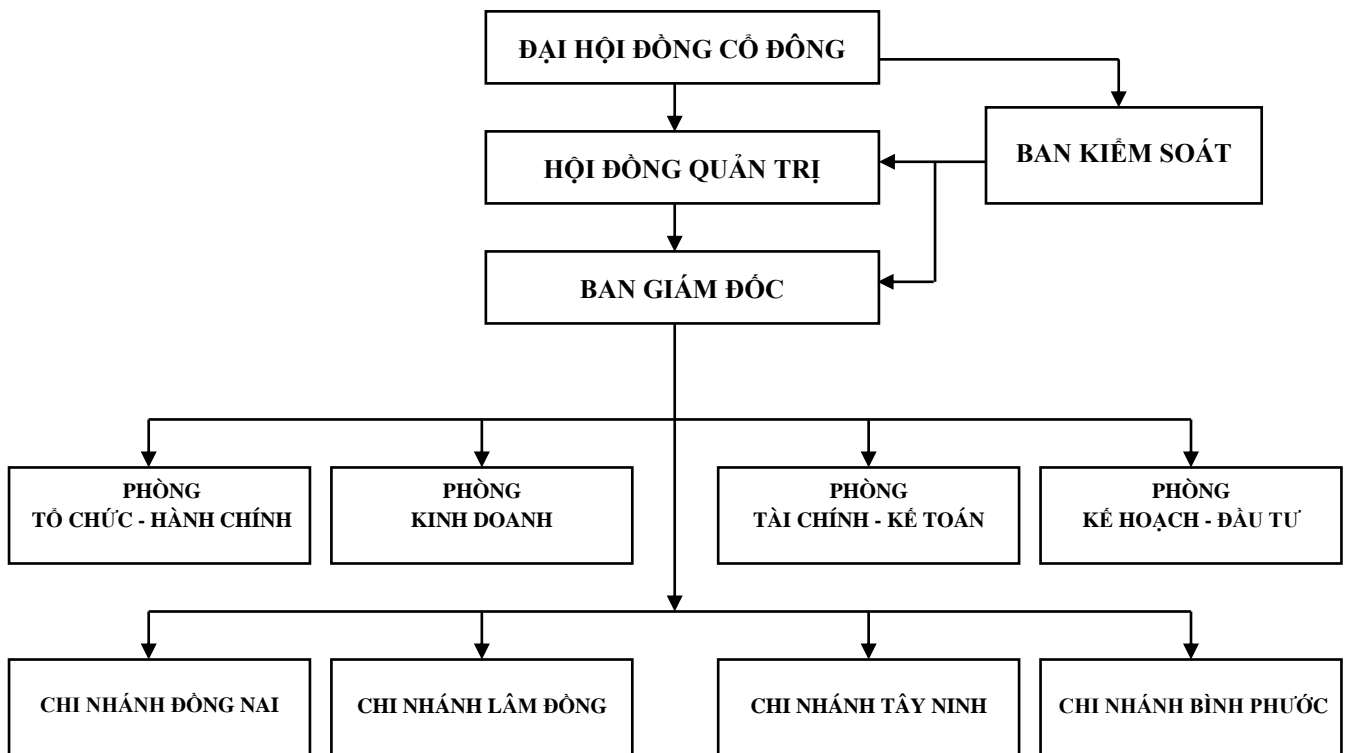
ĐẠI HỘI ĐỒNG CỔ ĐÔNG

HỘI ĐỒNG QUẢN TRỊ

BAN KIỂM SOÁT

BAN GIÁM ĐỐC

PHÒNG
TỔ CHỨC - HÀNH CHÍNH

PHÒNG
KINH DOANH

PHÒNG
TÀI CHÍNH - KẾ TOÁN

PHÒNG
KẾ HOẠCH - ĐẦU TƯ

CHI NHÁNH ĐỒNG NAI

CHI NHÁNH LÂM ĐỒNG

CHI NHÁNH TÂY NINH

CHI NHÁNH BÌNH PHƯỚC